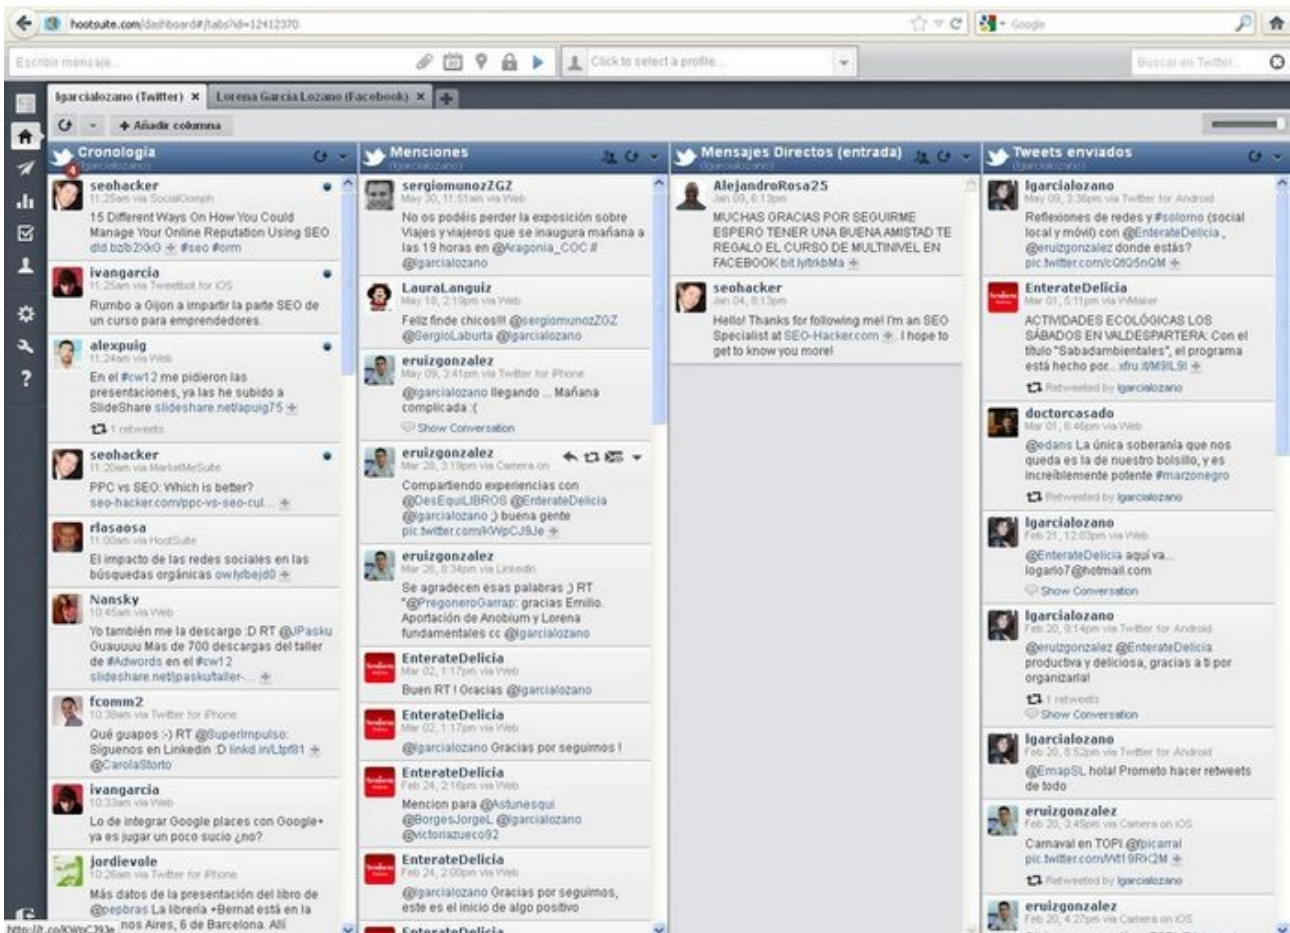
hootsuite.com/dashboard#/tabs?id=12412370

Google

Escribir mensaje...

Click to select a profile...

Buscar en Twitter...

Igarcialozano (Twitter) ×

Lorena Garcia Lozano (Facebook) ×

+ Añadir columna

Cronología
Igarcialozano

seohacker
11:25am via SocialOomph
15 Different Ways On How You Could Manage Your Online Reputation Using SEO dld.bz/b2XkG #seo #orm

ivangarcia
11:25am via Tweetbot for iOS
Rumbo a Gijon a impartir la parte SEO de un curso para emprendedores.

alexpuig
11:24am via Web
En el #cw12 me pidieron las presentaciones, ya las he subido a SlideShare slideshare.net/apuig75
1 retweets

seohacker
11:20am via MarketMeSuite
PPC vs SEO: Which is better? seo-hacker.com/ppc-vs-seo-cul...

rlasaosa
11:00am via HootSuite
El impacto de las redes sociales en las búsquedas orgánicas ow.ly/bejd0

Nansky
10:45am via Web
Yo también me la descargo :D RT @JPasku Guauuuu Mas de 700 descargas del taller de #Adwords en el #cw12 slideshare.net/pasku/taller-...

fcomm2
10:38am via Twitter for iPhone
Qué guapos :-) RT @SuperImpulso: Síguenos en Linkedin :D linkd.in/Ltpf81 @CarolaStorto

ivangarcia
10:33am via Web
Lo de integrar Google places con Google+ ya es jugar un poco sucio ¿no?

jordievole
10:26am via Twitter for iPhone
Más datos de la presentación del libro de @peobras La librería +Bernat está en la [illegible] nos Aires, 6 de Barcelona. Allí

Menciones
Igarcialozano

sergiomunozZGZ
May 30, 11:51am via Web
No os podéis perder la exposición sobre Viajes y viajeros que se inaugura mañana a las 19 horas en @Aragonia_COC # @Igarcialozano

LauraLanguiz
May 18, 2:19pm via Web
Feliz finde chicos!!! @sergiomunozZGZ @SergioLaburta @Igarcialozano

eruizgonzalez
May 09, 3:41pm via Twitter for iPhone
@Igarcialozano llegando ... Mañana complicada :(
Show Conversation

eruizgonzalez
Mar 28, 3:19pm via Camera on
Compartiendo experiencias con @DesEquiLIBROS @EnterateDelicia @Igarcialozano ;) buena gente pic.twitter.com/kWpCJ8Je

eruizgonzalez
Mar 26, 8:34pm via LinkedIn
Se agradecen esas palabras ;) RT "@PregoneroGarrap: gracias Emilio. Aportación de Anobium y Lorena fundamentales cc @Igarcialozano

EnterateDelicia
Mar 02, 1:17pm via Web
Buen RT ! Gracias @Igarcialozano

EnterateDelicia
Mar 02, 1:17pm via Web
@Igarcialozano Gracias por seguirnos !

EnterateDelicia
Feb 24, 2:16pm via Web
Mencion para @Astunesqui @BorgesJorgeL @Igarcialozano @victoriazueco92

EnterateDelicia
Feb 24, 2:00pm via Web
@Igarcialozano Gracias por seguirnos, este es el inicio de algo positivo

Mensajes Directos (entrada)
Igarcialozano

AlejandroRosa25
Jan 09, 6:13pm
MUCHAS GRACIAS POR SEGUIRME ESPERO TENER UNA BUENA AMISTAD TE REGALO EL CURSO DE MULTINIVEL EN FACEBOOK bit.ly/trkbMa

seohacker
Jan 04, 8:13pm
Hello! Thanks for following me! I'm an SEO Specialist at SEO-Hacker.com . I hope to get to know you more!

Tweets enviados
Igarcialozano

Igarcialozano
May 09, 3:36pm via Twitter for Android
Reflexiones de redes y #solomo (social local y móvil) con @EnterateDelicia , @eruizgonzalez donde estás? pic.twitter.com/cQtQ5nQM

EnterateDelicia
Mar 01, 5:11pm via WMaker
ACTIVIDADES ECOLÓGICAS LOS SÁBADOS EN VALDESPARTERA: Con el título "Sabadambientales", el programa está hecho por... xfru.it/M9lL9I
Retweeted by Igarcialozano

doctorcasado
Mar 01, 8:46pm via Web
@edans La única soberanía que nos queda es la de nuestro bolsillo, y es increíblemente potente #marzonegro
Retweeted by Igarcialozano

Igarcialozano
Feb 21, 12:03pm via Web
@EnterateDelicia aquí va... logarlo7@hotmail.com
Show Conversation

Igarcialozano
Feb 20, 9:14pm via Twitter for Android
@eruizgonzalez @EnterateDelicia productiva y deliciosa, gracias a ti por organizarla!
1 retweets
Show Conversation

Igarcialozano
Feb 20, 8:52pm via Twitter for Android
@EmapSL hola! Prometo hacer retweets de todo

eruizgonzalez
Feb 20, 3:45pm via Camera on iOS
Carnaval en TOPI @picarral pic.twitter.com/Wt19RK2M
Retweeted by Igarcialozano

eruizgonzalez
Feb 20, 4:27pm via Camera on iOS

http://t.co/kWpCJ93e